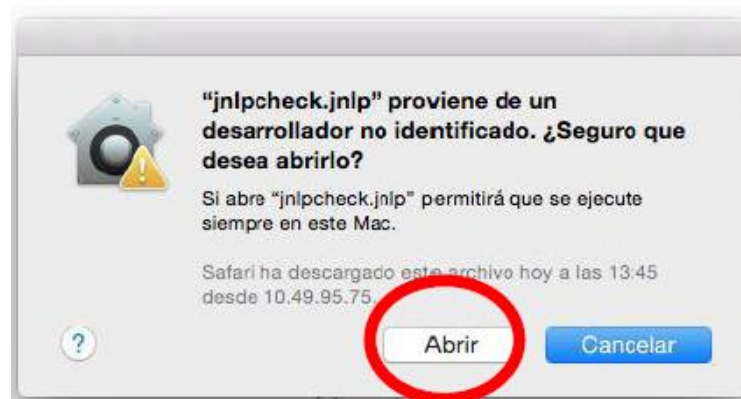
"jnlpcheck.jnlp" proviene de un desarrollador no identificado. ¿Seguro que desea abrirlo?

Si abre "jnlpcheck.jnlp" permitirá que se ejecute siempre en este Mac.

Safari ha descargado este archivo hoy a las 13:45 desde 10.49.95.75.

?

Abrir

Cancelar